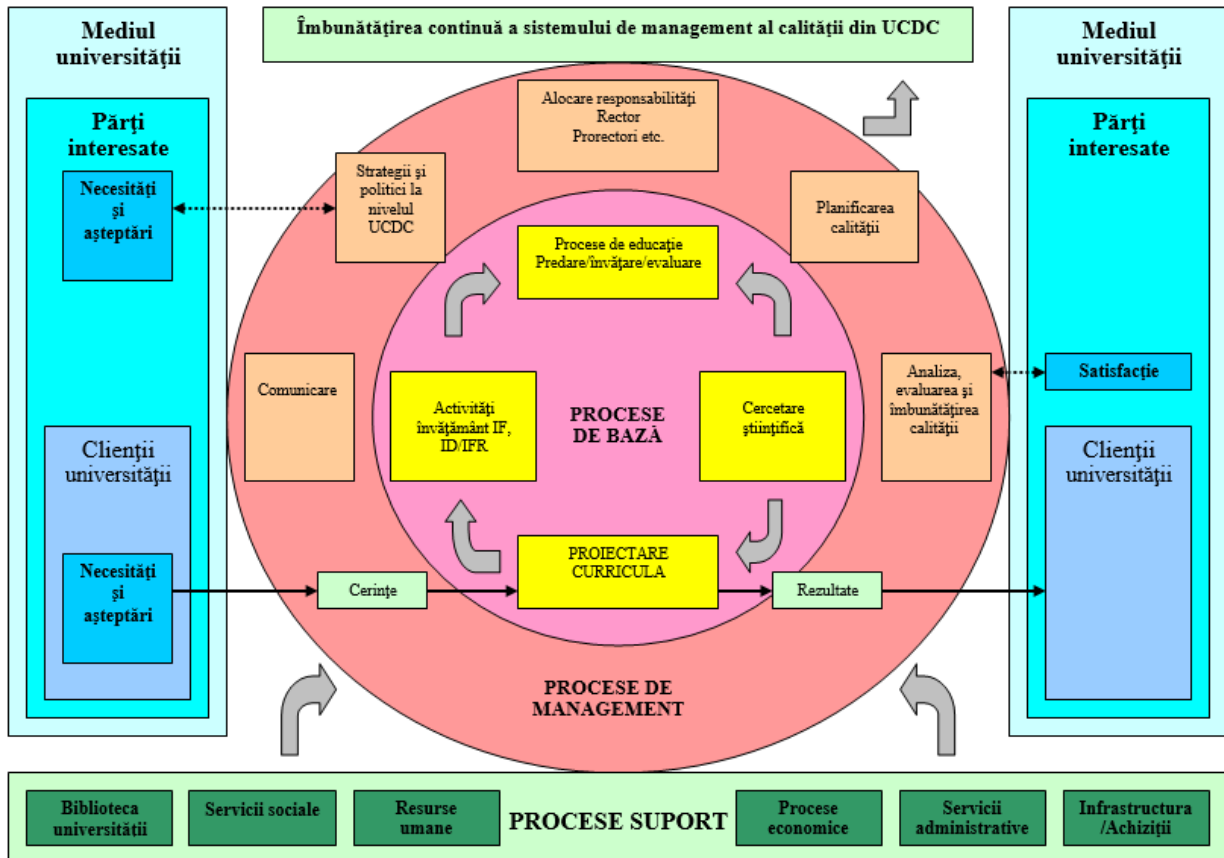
Mediul universităţii

Părţi interesate

Necesităţi şi aşteptări

Clienţii universităţii

Necesităţi şi aşteptări

Îmbunătăţirea continuă a sistemului de management al calităţii din UCDC

Alocare responsabilităţi
Rector
Prorectori etc.

Strategii şi politici la nivelul UCDC

Planificarea calităţii

Procese de educaţie
Predare/învăţare/evaluare

Comunicare

Activităţi învăţământ IF, ID/IFR

PROCESE DE BAZĂ

Cercetare ştiinţifică

Analiza, evaluarea şi îmbunătăţirea calităţii

PROIECTARE CURRICULA

Cerinţe

Rezultate

PROCESE DE MANAGEMENT

Mediul universităţii

Părţi interesate

Satisfacţie

Clienţii universităţii

Biblioteca universităţii

Servicii sociale

Resurse umane

PROCESE SUPORT

Procese economice

Servicii administrative

Infrastructura /Achiziţii